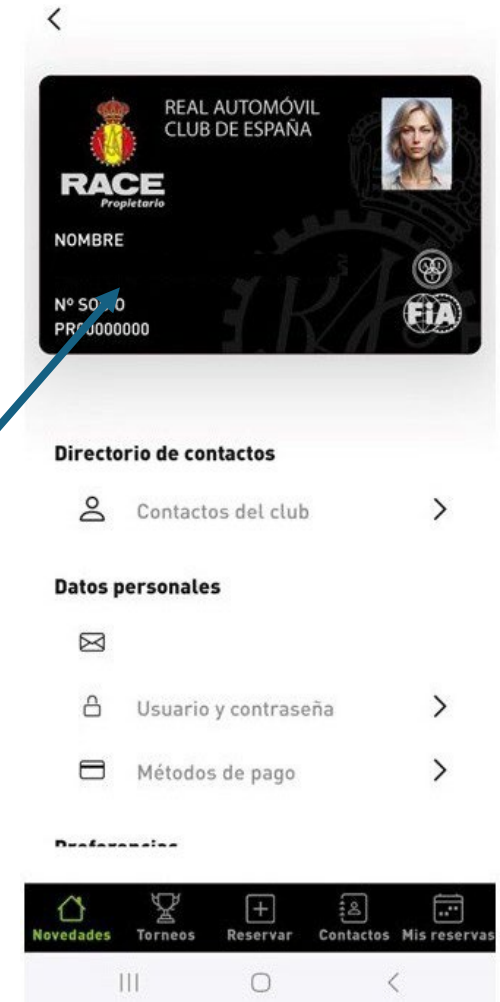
<

REAL AUTOMÓVIL CLUB DE ESPAÑA

RACE
Propietario

NOMBRE

Nº SO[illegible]0
PR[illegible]000000

FIA

Directorio de contactos

Contactos del club >

Datos personales

Usuario y contraseña >

Métodos de pago >

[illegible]

Novedades Torneos Reservar Contactos Mis reservas